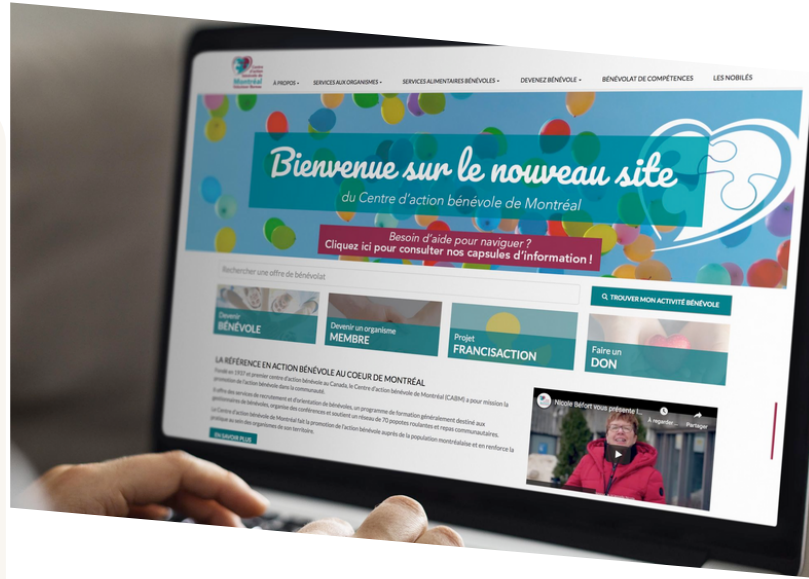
Centre d'action bénévole de Montréal

À PROPOS • SERVICES AUX ORGANISMES • SERVICES ALIMENTAIRES BÉNÉVOLES • DEVENEZ BÉNÉVOLE • BÉNÉVOLAT DE COMPÉTENCES LES MOBILÉS

Bienvenue sur le nouveau site

du Centre d'action bénévole de Montréal

Besoin d'aide pour naviguer ?
Cliquez ici pour consulter nos capsules d'information !

Rechercher une offre de bénévolat

TROUVER MON ACTIVITÉ BÉNÉVOLE

Devenir BÉNÉVOLE

Devenir un organisme MEMBRE

Projet FRANCISACTION

Faire un DON

LA RÉFÉRENCE EN ACTION BÉNÉVOLE AU COEUR DE MONTRÉAL

Fondé en 1937 et premier centre d'action bénévole au Canada, le Centre d'action bénévole de Montréal (CABM) a pour mission la promotion de l'action bénévole dans la communauté.

Il offre des services de recrutement et d'orientation de bénévoles, un programme de formation généralement destiné aux gestionnaires de bénévoles, organise des conférences et soutient un réseau de 70 popotes roulantes et repas communautaires.

Le Centre d'action bénévole de Montréal fait la promotion de l'action bénévole auprès de la population montréalaise et en renforce la pratique au sein des organismes de son territoire.

EN SAVOIR PLUS

Nicole Béfort vous présente l...

À regarder...

Partager